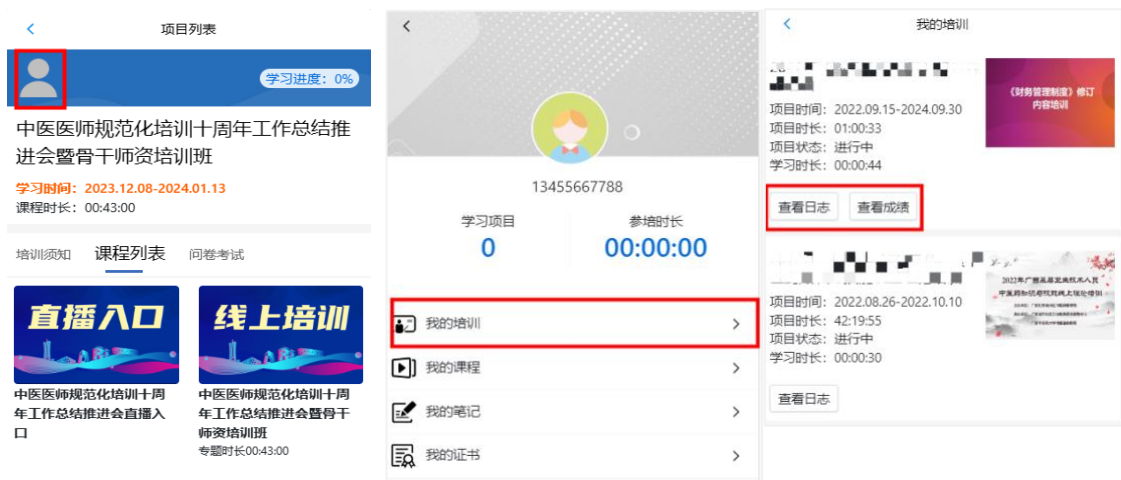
项目列表

学习进度：0%

中医医师规范化培训十周年工作总结推进会暨骨干师资培训班

学习时间：2023.12.08-2024.01.13

课程时长：00:43:00

培训须知 课程列表 问卷考试

直播入口

中医医师规范化培训十周年工作总结推进会直播入口

线上培训

中医医师规范化培训十周年工作总结推进会暨骨干师资培训班

专题时长00:43:00

13455667788

学习项目

0

参培时长

00:00:00

我的培训

我的课程

我的笔记

我的证书

我的培训

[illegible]

《财务管理制度》修订内容培训

项目时间：2022.09.15-2024.09.30

项目时长：01:00:33

项目状态：进行中

学习时长：00:00:44

查看日志 查看成绩

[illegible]

2022年广西基层卫生技术人员

中医药知识与技能网上强化培训

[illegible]

项目时间：2022.08.26-2022.10.10

项目时长：42:19:55

项目状态：进行中

学习时长：00:00:30

查看日志